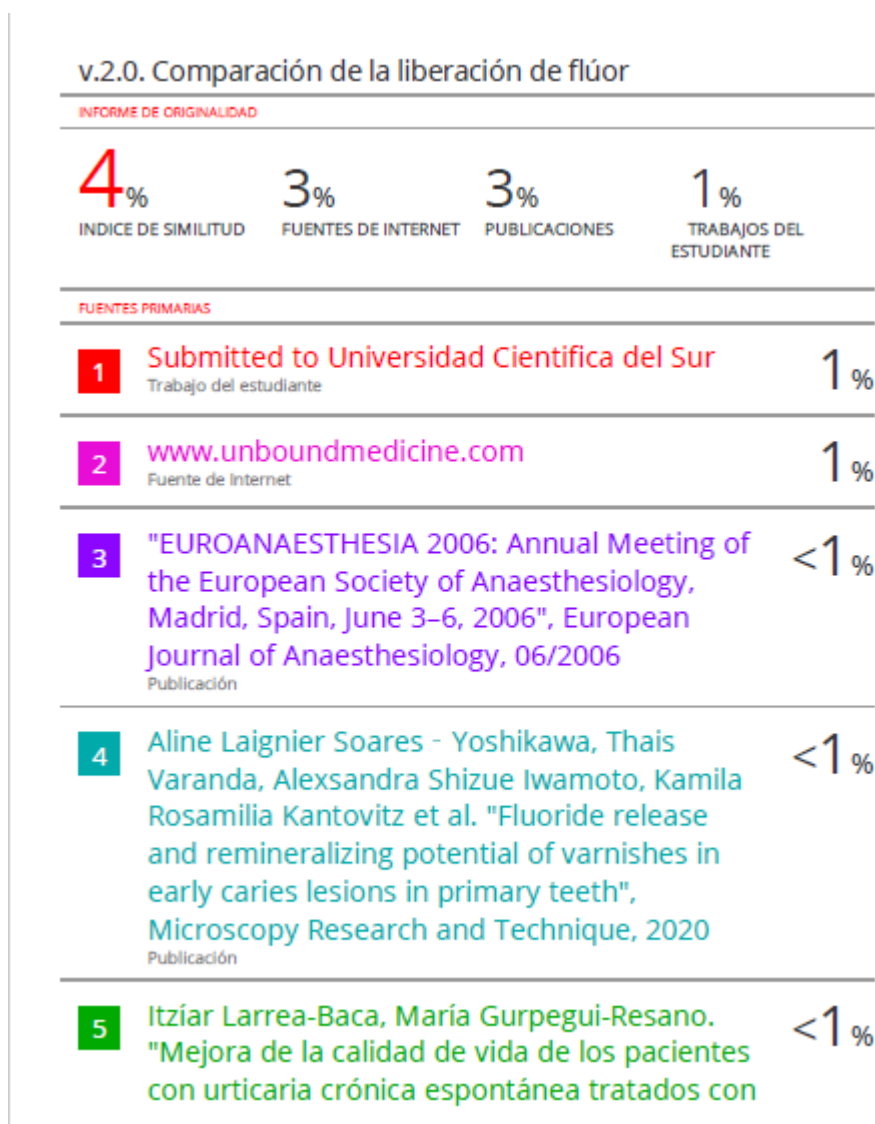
v.2.0. Comparación de la liberación de flúor

INFORME DE ORIGINALIDAD

4%
INDICE DE SIMILITUD

3%
FUENTES DE INTERNET

3%
PUBLICACIONES

1%
TRABAJOS DEL ESTUDIANTE

FUENTES PRIMARIAS

| | | |
|---|---|---|
| 1 | Submitted to Universidad Cientifica del Sur<br>Trabajo del estudiante | 1% |
| 2 | www.unboundmedicine.com<br>Fuente de Internet | 1% |
| 3 | "EUROANAESTHESIA 2006: Annual Meeting of the European Society of Anaesthesiology, Madrid, Spain, June 3–6, 2006", European Journal of Anaesthesiology, 06/2006<br>Publicación | <1% |
| 4 | Aline Laignier Soares - Yoshikawa, Thais Varanda, Alexsandra Shizue Iwamoto, Kamila Rosamilia Kantovitz et al. "Fluoride release and remineralizing potential of varnishes in early caries lesions in primary teeth", Microscopy Research and Technique, 2020<br>Publicación | <1% |
| 5 | Itzíar Larrea-Baca, María Gurpegui-Resano. "Mejora de la calidad de vida de los pacientes con urticaria crónica espontánea tratados con | <1% |